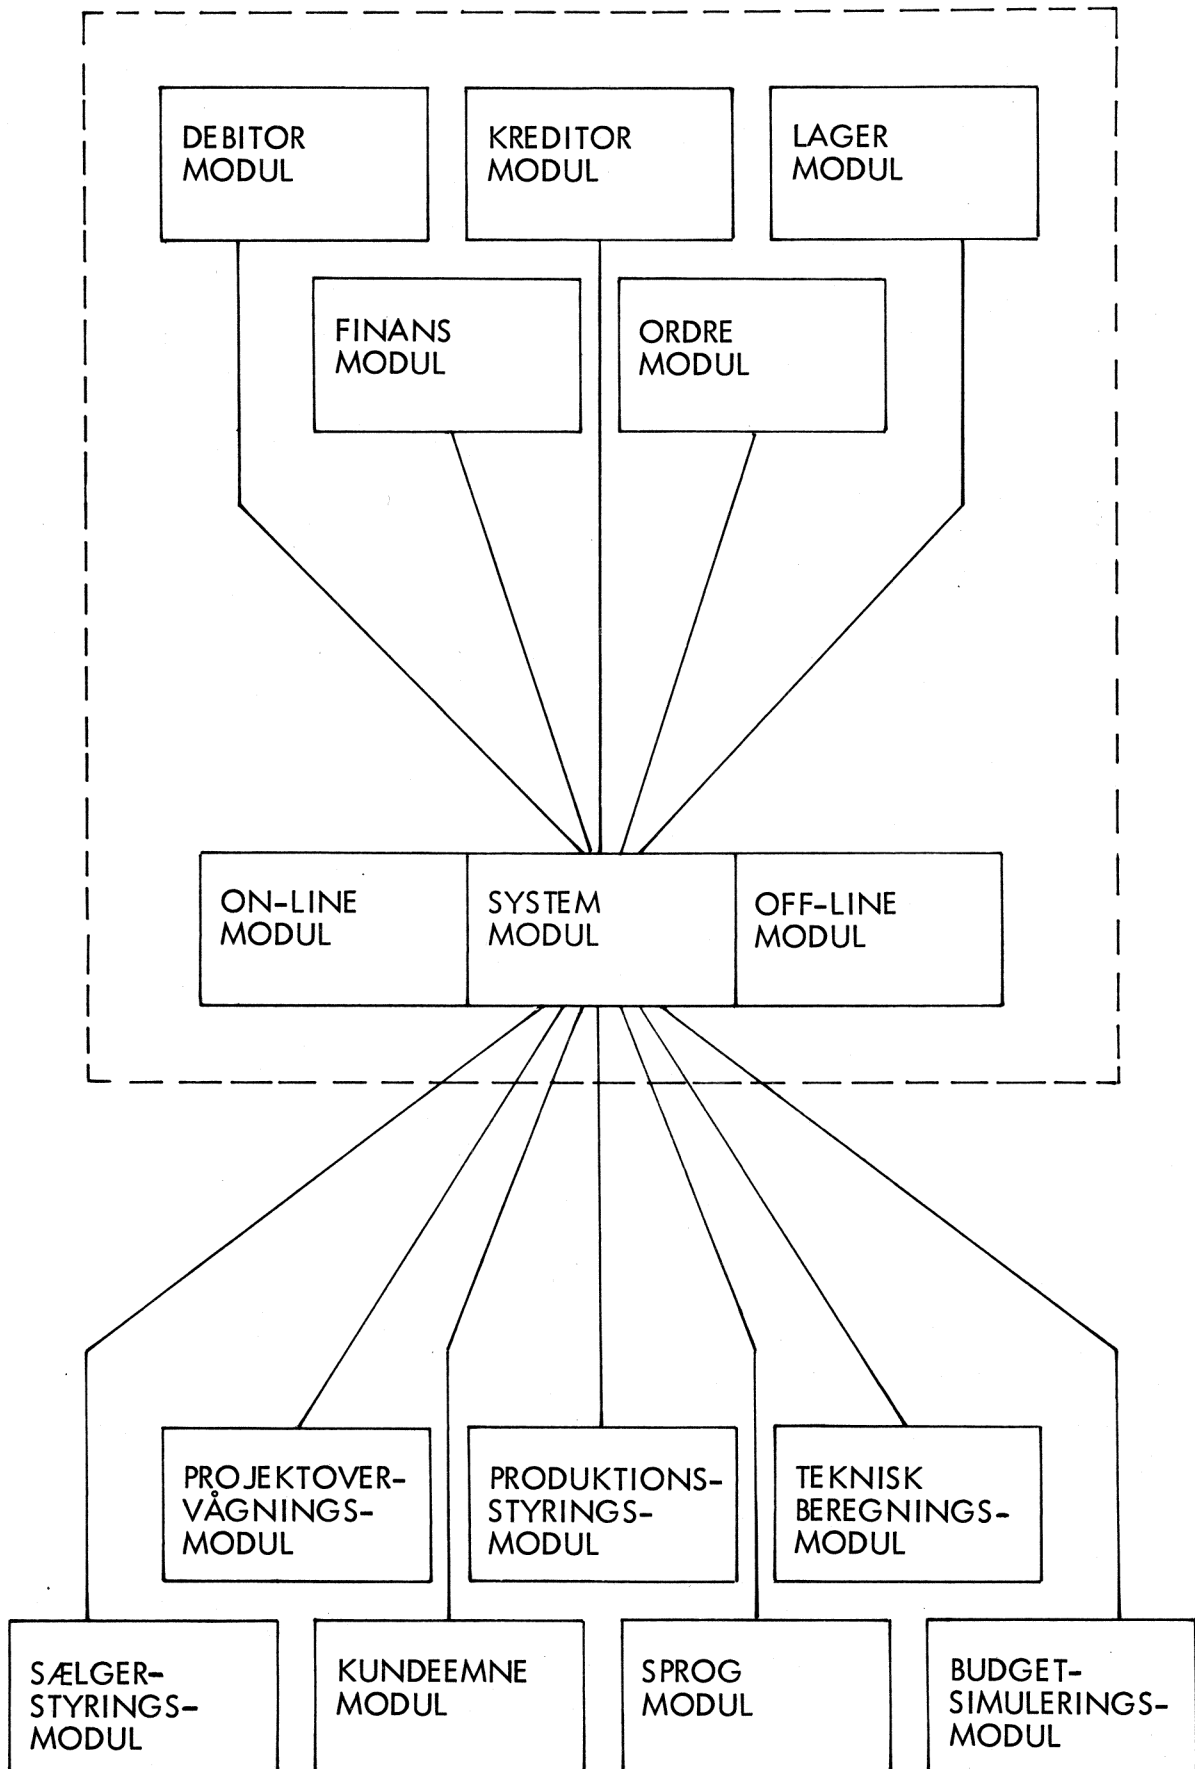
DEBITOR MODUL

KREDITOR MODUL

LAGER MODUL

FINANS MODUL

ORDRE MODUL

ON-LINE MODUL

SYSTEM MODUL

OFF-LINE MODUL

PROJEKTOVERVÅGNINGS-MODUL

PRODUKTIONSSTYRINGS-MODUL

TEKNISK BEREGNINGS-MODUL

SÆLGERSTYRINGS-MODUL

KUNDEEMNE MODUL

SPROG MODUL

BUDGETSIMULERINGS-MODUL